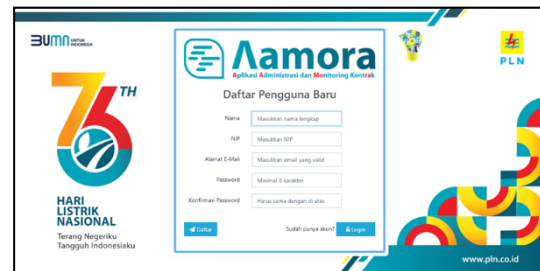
BUMN UNTUK INDONESIA

76TH

HARI LISTRIK NASIONAL

Terang Negeriku Tangguh Indonesiaku

Aamora

Aplikasi Administrasi dan Monitoring Kontrak

Daftar Pengguna Baru

Nama: Masukkan nama lengkap

NIP: Masukkan NIP

Alamat E-Mail: Masukkan email yang valid

Password: Minimal 8 karakter

Konfirmasi Password: Harus sama dengan di atas

Daftar

Sudah punya akun?

Login

PLN

www.pln.co.id